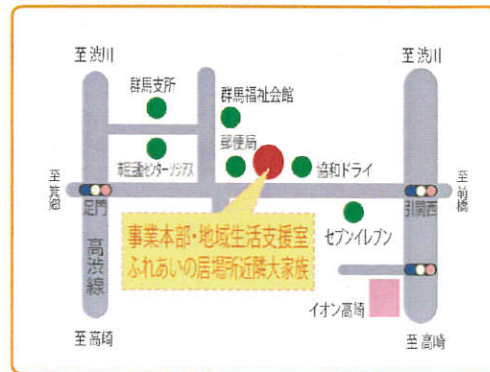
至渋川

至渋川

群馬支所

群馬福祉会館

郵便局

本庄建設センター・ソシアス

協和ドライ

至箕郷

足門

至前橋

引間西

セブンイレブン

高浜線

事業本部・地域生活支援室
ふれあいの居場所近隣大家族

イオン高崎

至高崎

至高崎